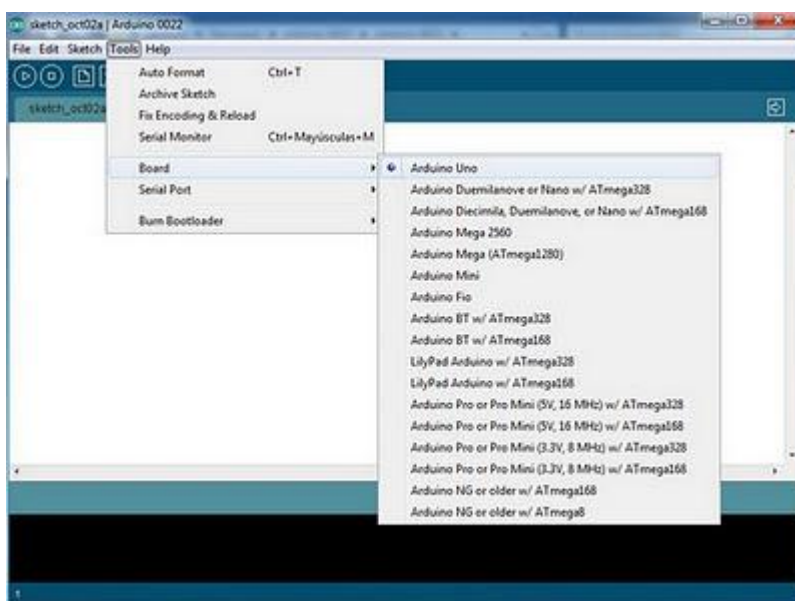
sketch_oct02a | Arduino 0022

File Edit Sketch Tools Help

sketch_oct02a

Auto Format Ctrl+T
Archive Sketch
Fix Encoding & Reload
Serial Monitor Ctrl+Mayúsculas+M

Board
Serial Port

Burn Bootloader

Arduino Uno
Arduino Duemilanove or Nano w/ ATmega328
Arduino Diecimila, Duemilanove, or Nano w/ ATmega168
Arduino Mega 2560
Arduino Mega (ATmega1280)
Arduino Mini
Arduino Fio
Arduino BT w/ ATmega328
Arduino BT w/ ATmega168
LilyPad Arduino w/ ATmega328
LilyPad Arduino w/ ATmega168
Arduino Pro or Pro Mini (5V, 16 MHz) w/ ATmega328
Arduino Pro or Pro Mini (5V, 16 MHz) w/ ATmega168
Arduino Pro or Pro Mini (3.3V, 8 MHz) w/ ATmega328
Arduino Pro or Pro Mini (3.3V, 8 MHz) w/ ATmega168
Arduino NG or older w/ ATmega168
Arduino NG or older w/ ATmega8

1